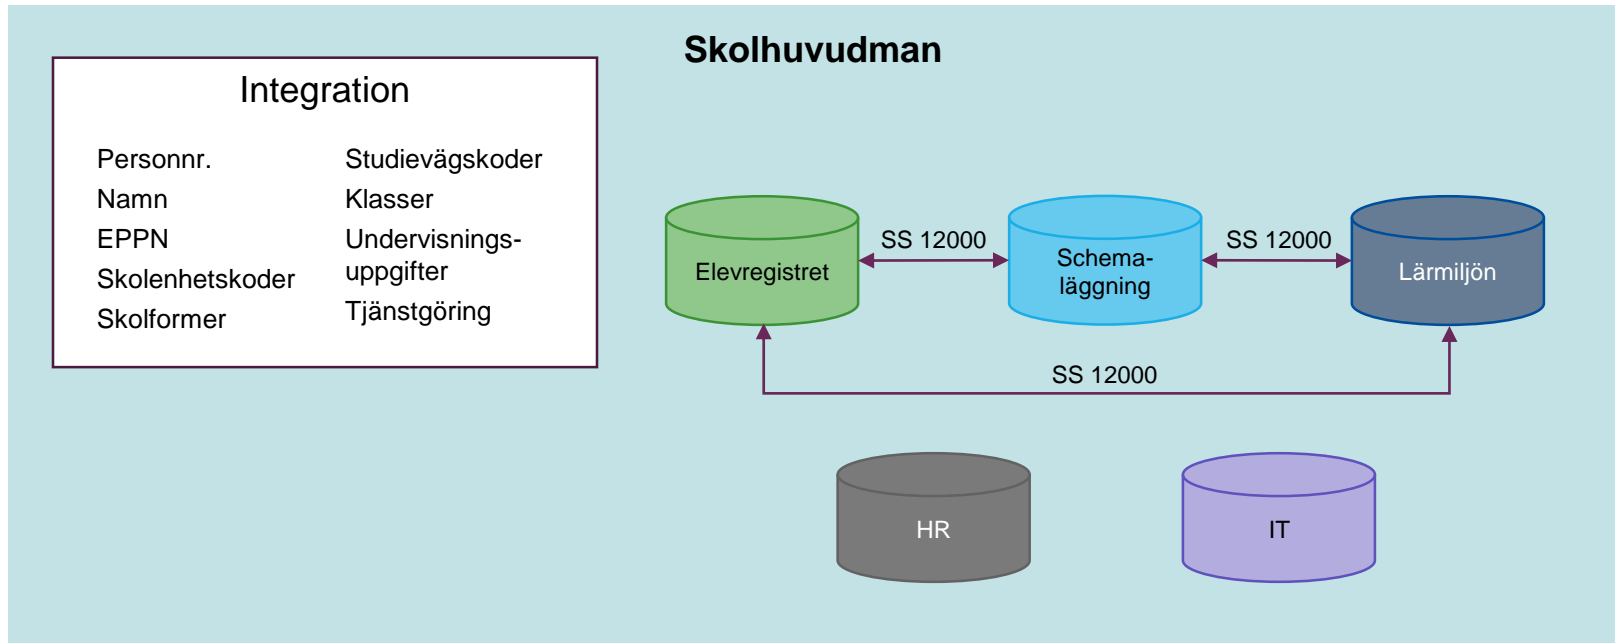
Integration

Personnr.
Namn
EPPN
Skolenhetskoder
Skolformer

Studievägskoder
Klasser
Undervisningsuppgifter
Tjänstgöring

Skolhuvudman

Elevregistret

SS 12000

Schemaläggning

SS 12000

Lärmiljön

SS 12000

HR

IT